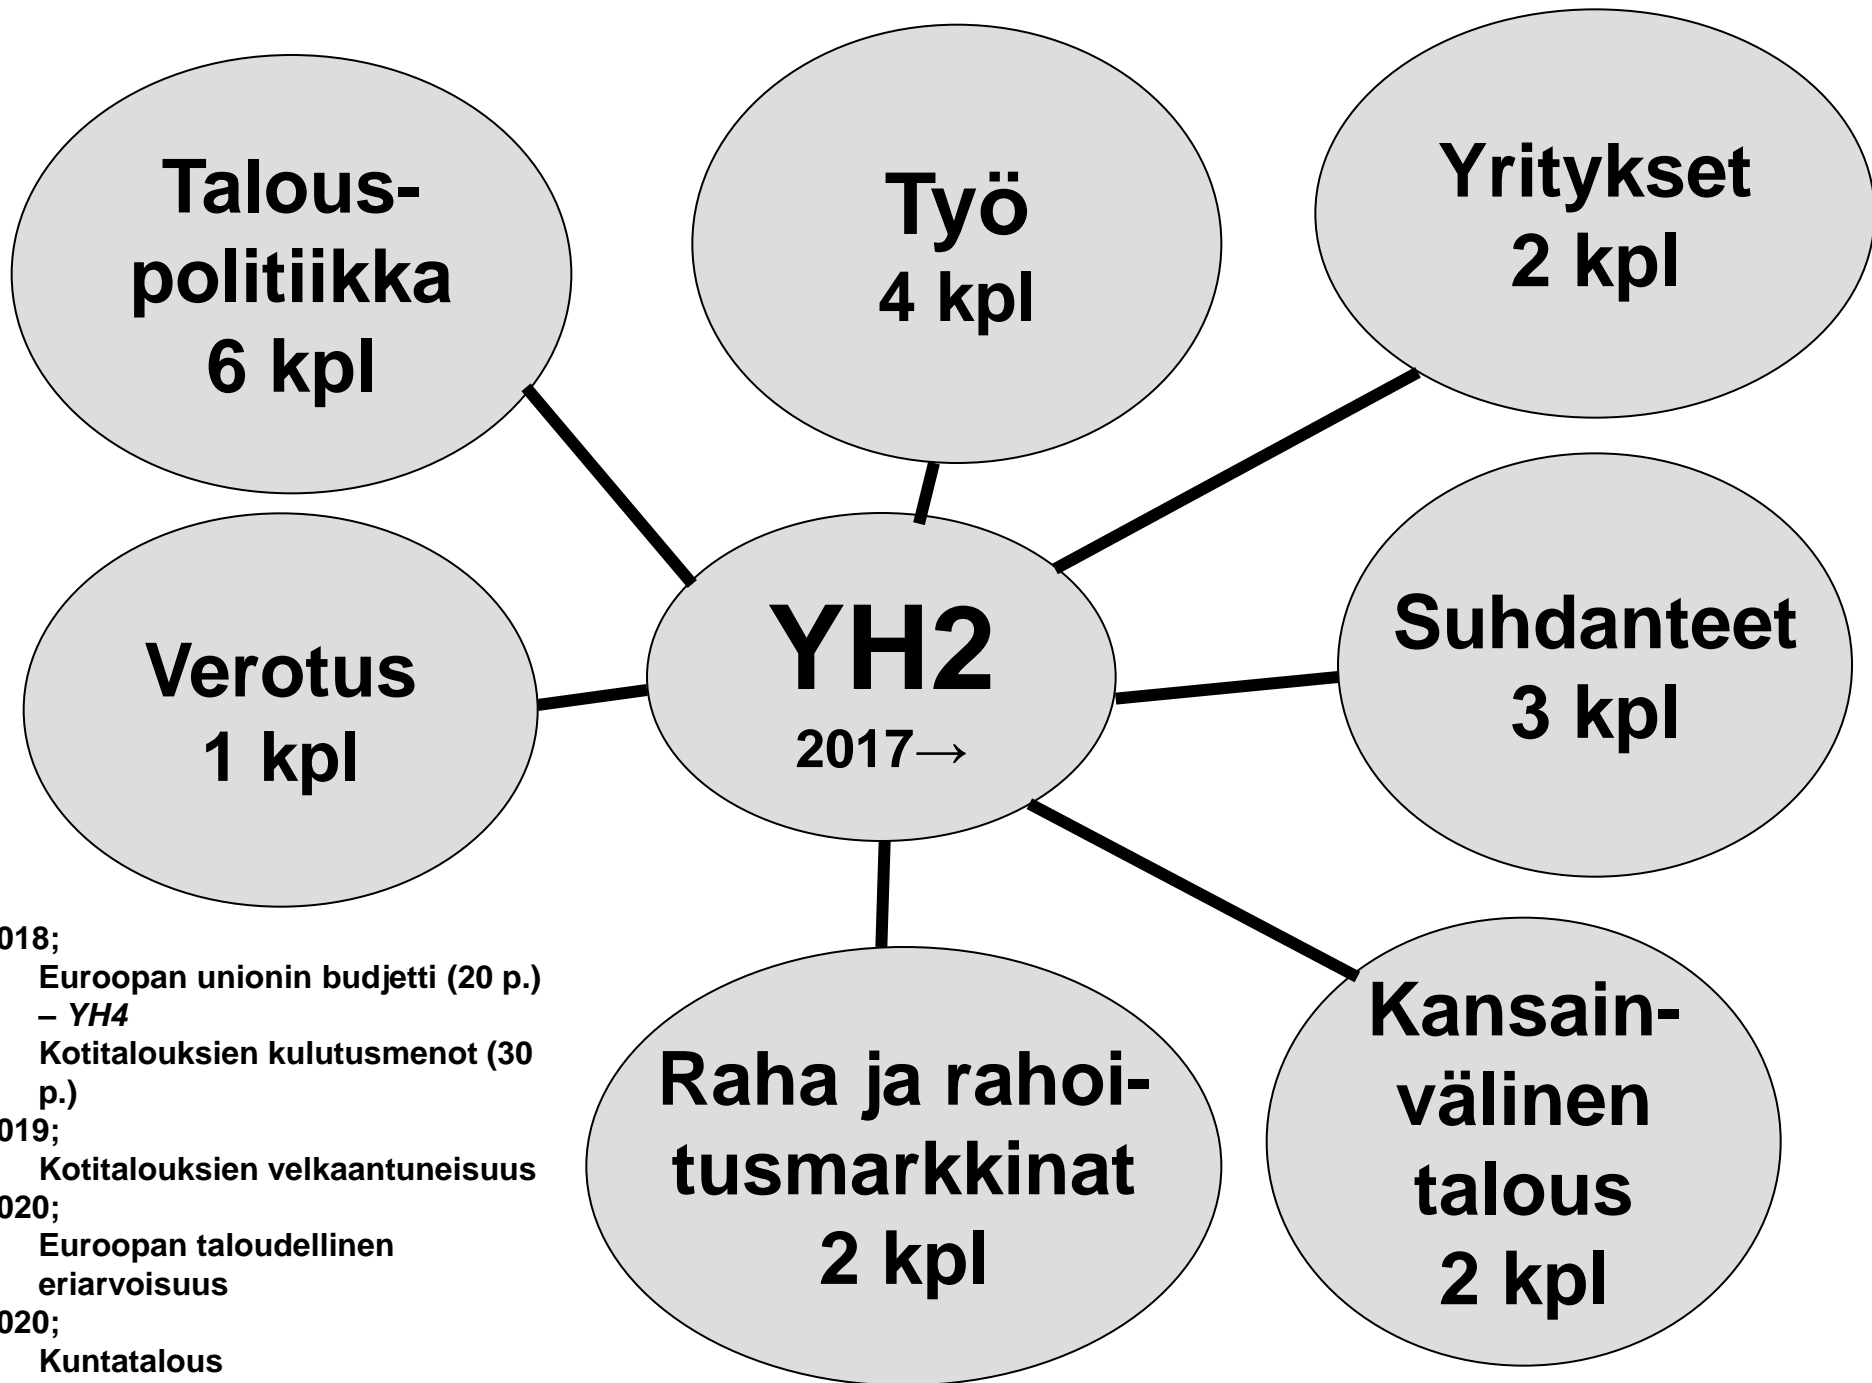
Talouspolitiikka
6 kpl

Työ
4 kpl

Yritykset
2 kpl

Verotus
1 kpl

YH2
2017→

Suhdanteet
3 kpl

018;
Euroopan unionin budjetti (20 p.) – *YH4*
Kotitalouksien kulutusmenot (30 p.)
019;
Kotitalouksien velkaantuneisuus
020;
Euroopan taloudellinen eriarvoisuus
020;
Kuntatalous

Raha ja rahoitusmarkkinat
2 kpl

Kansainvälinen talous
2 kpl